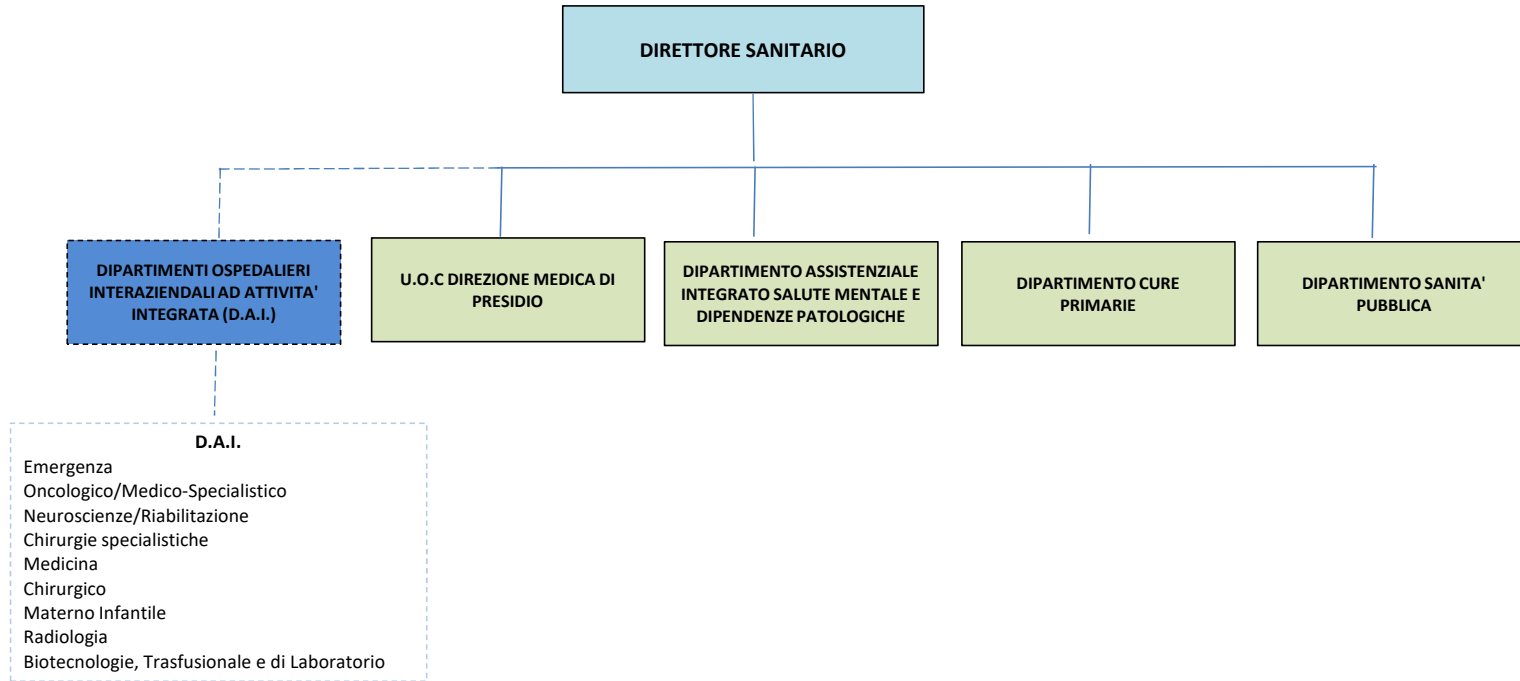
DIRETTORE SANITARIO

DIPARTIMENTI OSPEDALIERI INTERAZIENDALI AD ATTIVITA' INTEGRATA (D.A.I.)

U.O.C DIREZIONE MEDICA DI PRESIDIO

DIPARTIMENTO ASSISTENZIALE INTEGRATO SALUTE MENTALE E DIPENDENZE PATOLOGICHE

DIPARTIMENTO CURE PRIMARIE

DIPARTIMENTO SANITA' PUBBLICA

D.A.I.
Emergenza
Oncologico/Medico-Specialistico
Neuroscienze/Riabilitazione
Chirurgie specialistiche
Medicina
Chirurgico
Materno Infantile
Radiologia
Biotecnologie, Trasfusionale e di Laboratorio